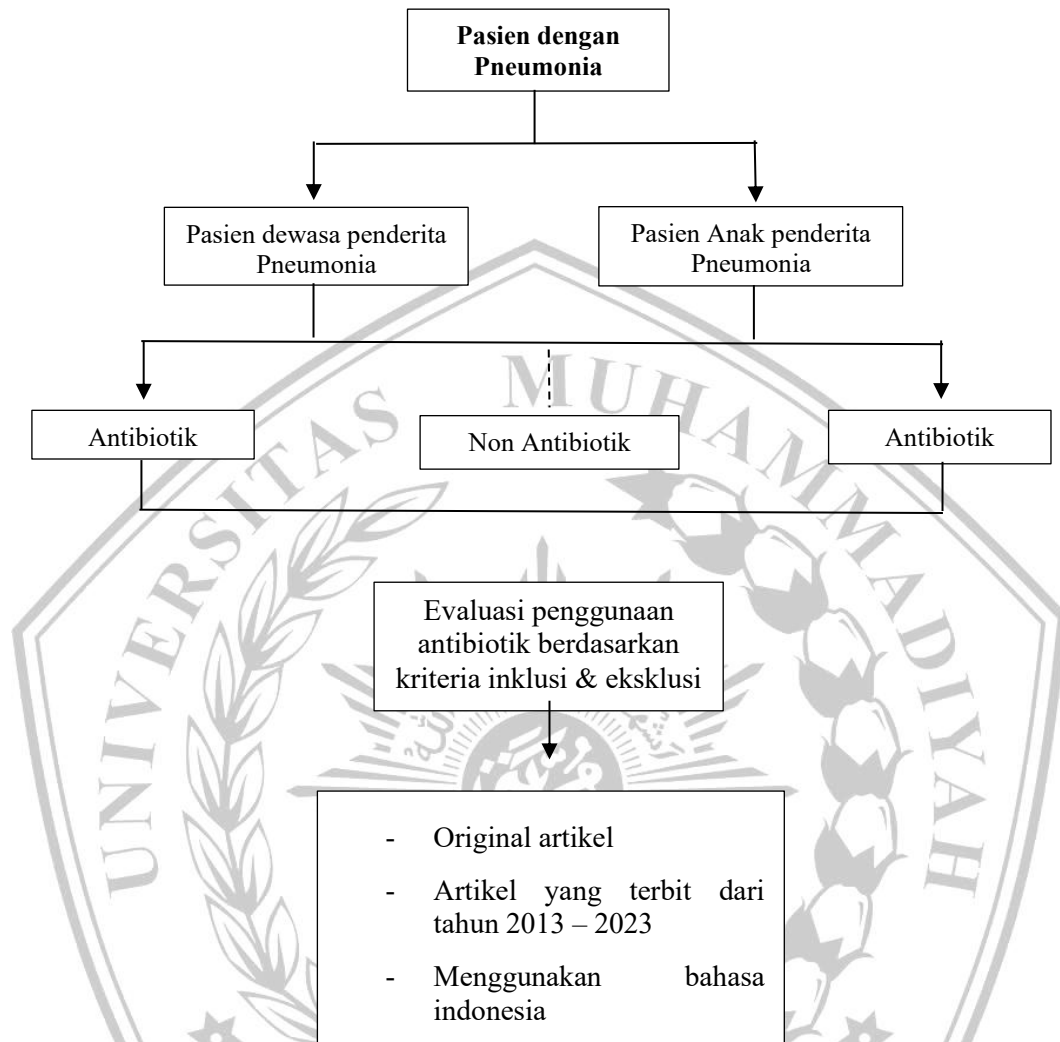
**Pasien dengan Pneumonia**

Pasien dewasa penderita Pneumonia

Pasien Anak penderita Pneumonia

Antibiotik

Non Antibiotik

Antibiotik

Evaluasi penggunaan antibiotik berdasarkan kriteria inklusi & eksklusi

- Original artikel
- Artikel yang terbit dari tahun 2013 – 2023
- Menggunakan bahasa indonesia

UNIVERSITAS MUHAMMADIYAH